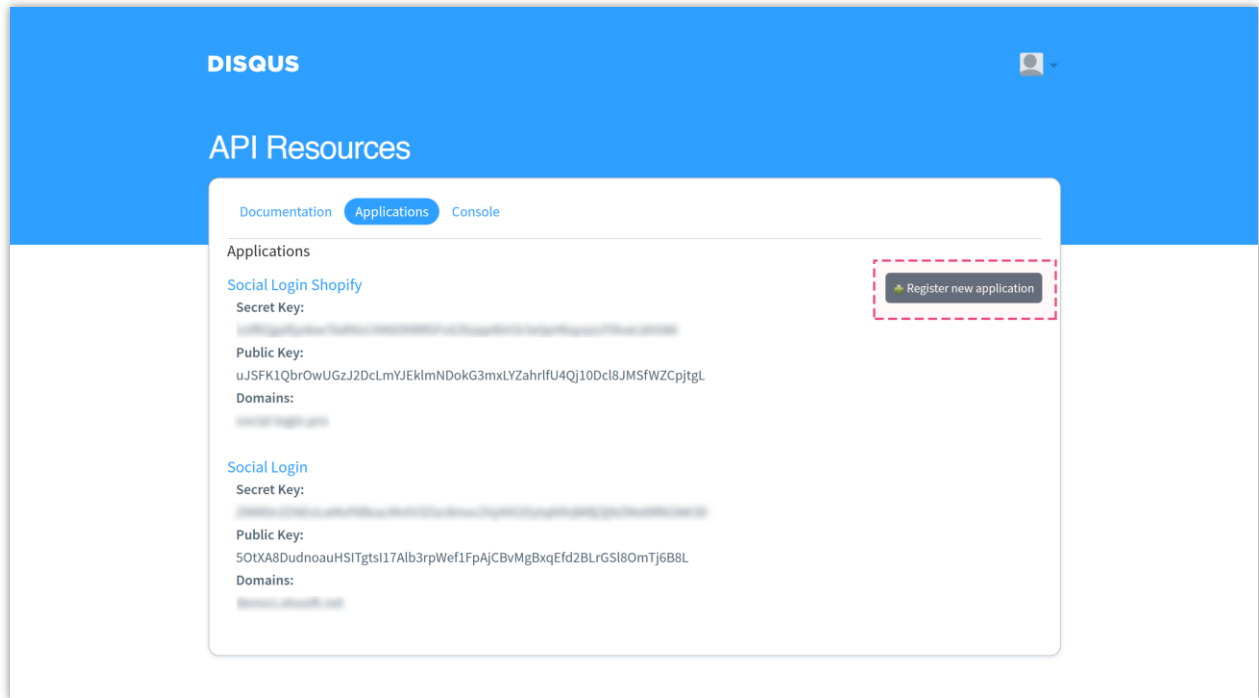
DISQUS

API Resources

Documentation Applications Console

Applications

Social Login Shopify

Register new application

Secret Key:
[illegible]

Public Key:
uJSFK1QbrOwUGzJ2DcLmYJEklmNDokG3mxLYZahrlfU4Qj10Dcl8JMSfWZCpjtgL

Domains:
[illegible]

Social Login

Secret Key:
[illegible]

Public Key:
5OtXA8DudnoauHSITgtsI17Alb3rpWef1FpAjCBvMgBxqEfd2BLrGSl8OmTj6B8L

Domains:
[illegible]